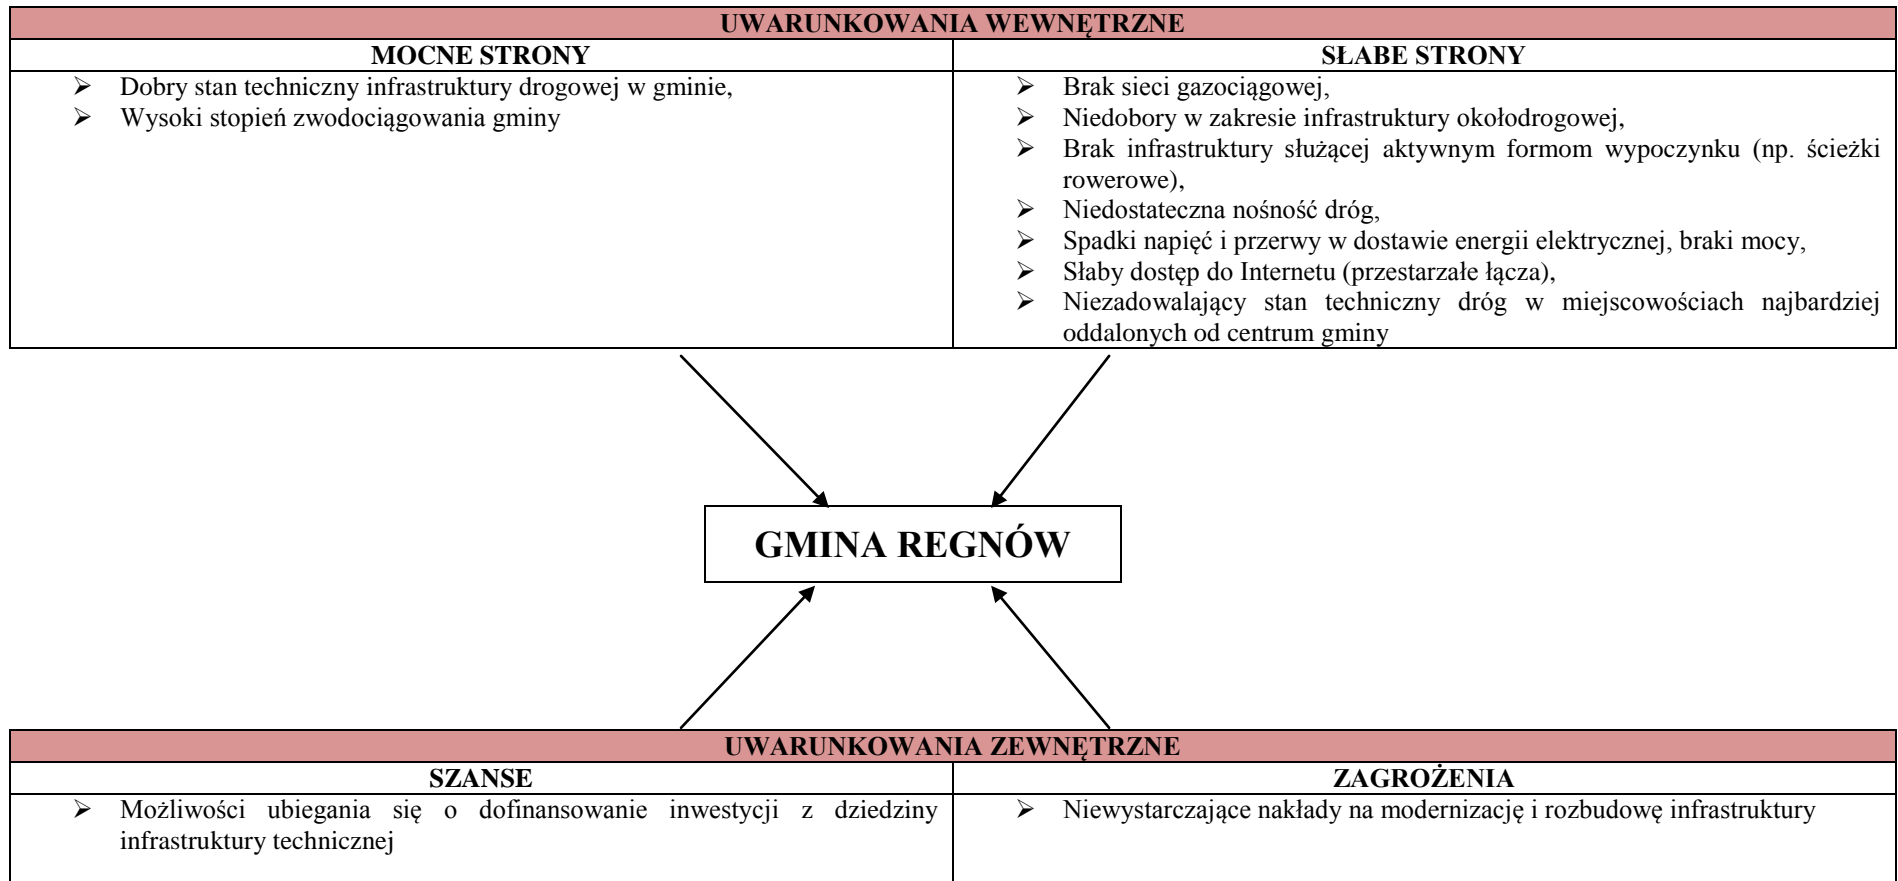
| UWARUNKOWANIA WEWNĘTRZNE | |
|---|---|
| MOCNE STRONY | SŁABE STRONY |
| ➢ Dobry stan techniczny infrastruktury drogowej w gminie,<br>➢ Wysoki stopień zwodociągowania gminy | ➢ Brak sieci gazociągowej,<br>➢ Niedobory w zakresie infrastruktury okołodrogowej,<br>➢ Brak infrastruktury służącej aktywnym formom wypoczynku (np. ścieżki rowerowe),<br>➢ Niedostateczna nośność dróg,<br>➢ Spadki napięć i przerwy w dostawie energii elektrycznej, braki mocy,<br>➢ Słaby dostęp do Internetu (przestarzałe łącza),<br>➢ Niezadowalający stan techniczny dróg w miejscowościach najbardziej oddalonych od centrum gminy |

GMINA REGNÓW

| UWARUNKOWANIA ZEWNĘTRZNE | |
|---|---|
| SZANSE | ZAGROŻENIA |
| ➢ Możliwości ubiegania się o dofinansowanie inwestycji z dziedziny infrastruktury technicznej | ➢ Niewystarczające nakłady na modernizację i rozbudowę infrastruktury |